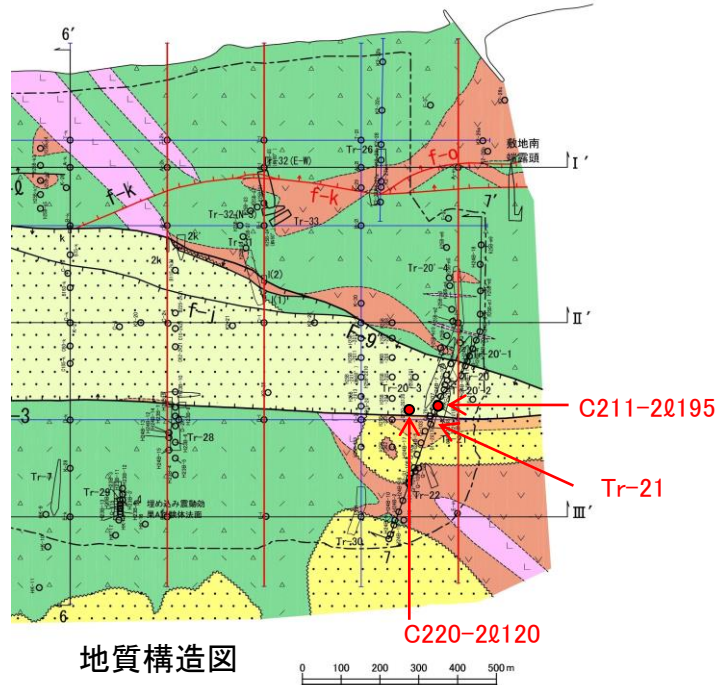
6′
Tr-26
敷地南
端露頭
I′
f-o
Tr-32 (E-W)
f-k
f-k
7′
Tr-32(N-S)
Tr-33
2k
Tr
2k
Tr-20′-4
k(2)
k(1)
f-i
II′
f-g
20′-1
Tr-20-3
3
C211-2ℓ195
Tr-28
Tr-21
Tr-7
Tr-29
埋め込み震動防
Tr-22
III′
Tr-30
7
6
C220-2ℓ120
地質構造図
0 100 200 300 400 500 m